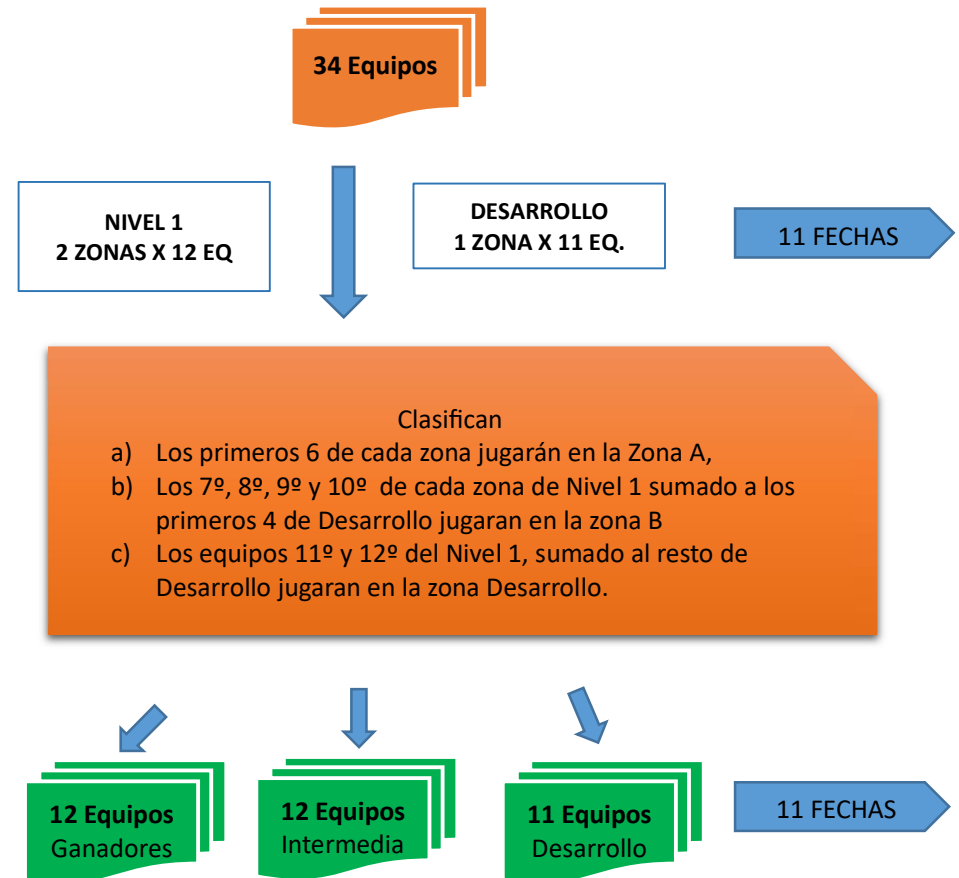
34 Equipos

NIVEL 1
2 ZONAS X 12 EQ

DESARROLLO
1 ZONA X 11 EQ.

11 FECHAS

Clasifican
a) Los primeros 6 de cada zona jugarán en la Zona A,
b) Los 7º, 8º, 9º y 10º de cada zona de Nivel 1 sumado a los primeros 4 de Desarrollo jugaran en la zona B
c) Los equipos 11º y 12º del Nivel 1, sumado al resto de Desarrollo jugaran en la zona Desarrollo.

12 Equipos
Ganadores

12 Equipos
Intermedia

11 Equipos
Desarrollo

11 FECHAS